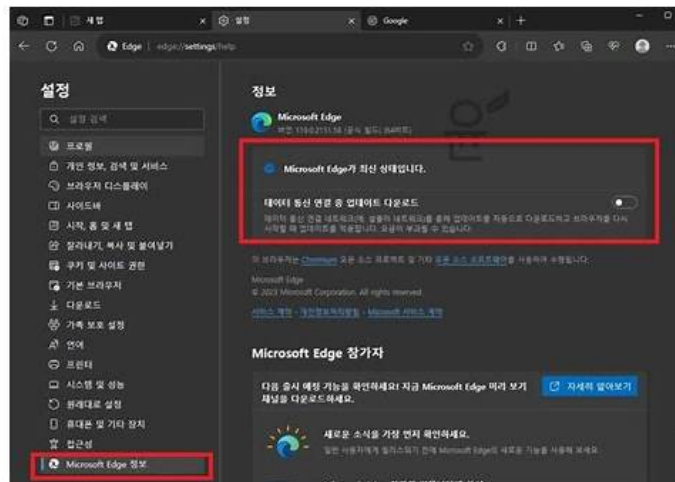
새 탭 × 설정 × Google × +

Edge | edge://settings/help

설정

설정 검색

프로필
개인 정보, 검색 및 서비스
브라우저 디스플레이
사이드바
시작, 홈 및 새 탭
잘라내기, 복사 및 붙여넣기
쿠키 및 사이트 권한
기본 브라우저
다운로드
가족 보호 설정
언어
프린터
시스템 및 성능
원래대로 설정
휴대폰 및 기타 장치
접근성
Microsoft Edge 정보

정보

Microsoft Edge
버전 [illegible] (공식 빌드) (64비트)

Microsoft Edge가 최신 상태입니다.

데이터 통신 연결 중 업데이트 다운로드
데이터 통신 연결 네트워크(예: 셀룰러 네트워크)를 통해 업데이트를 자동으로 다운로드하고 브라우저를 다시 시작할 때 업데이트를 적용합니다. 요금이 부과될 수 있습니다.

이 브라우저는 Chromium 오픈 소스 프로젝트 및 기타 오픈 소스 소프트웨어를 사용하여 수행됩니다.

Microsoft Edge
© 2023 Microsoft Corporation. All rights reserved.

서비스 계약 - 개인정보처리방침 - Microsoft 서비스 계약

Microsoft Edge 참가자

다음 출시 예정 기능을 확인하세요! 지금 Microsoft Edge 미리 보기 채널을 다운로드하세요.

자세히 알아보기

새로운 소식을 가장 먼저 확인하세요.
일반 사용자에게 릴리스되기 전에 Microsoft Edge의 새로운 기능을 사용해 보세요.